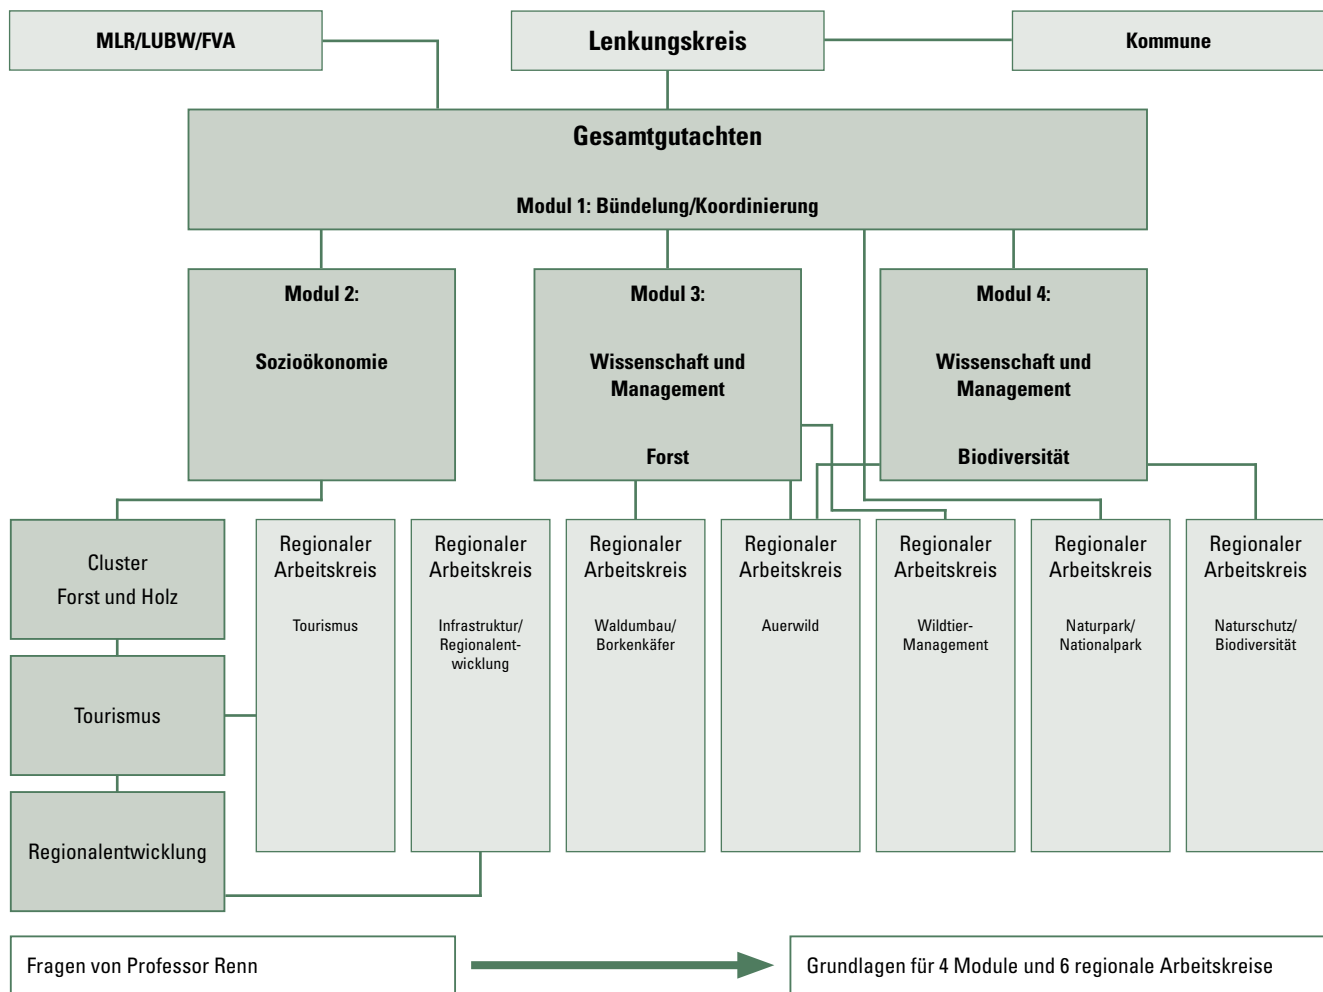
MLR/LUBW/FVA

Lenkungskreis

Kommune

Gesamtgutachten

Modul 1: Bündelung/Koordinierung

Modul 2:

Sozioökonomie

Modul 3:

Wissenschaft und Management

Forst

Modul 4:

Wissenschaft und Management

Biodiversität

Cluster Forst und Holz

Tourismus

Regionalentwicklung

Regionaler Arbeitskreis

Tourismus

Regionaler Arbeitskreis

Infrastruktur/ Regionalentwicklung

Regionaler Arbeitskreis

Waldumbau/ Borkenkäfer

Regionaler Arbeitskreis

Auerwild

Regionaler Arbeitskreis

Wildtier-Management

Regionaler Arbeitskreis

Naturpark/ Nationalpark

Regionaler Arbeitskreis

Naturschutz/ Biodiversität

Fragen von Professor Renn

Grundlagen für 4 Module und 6 regionale Arbeitskreise